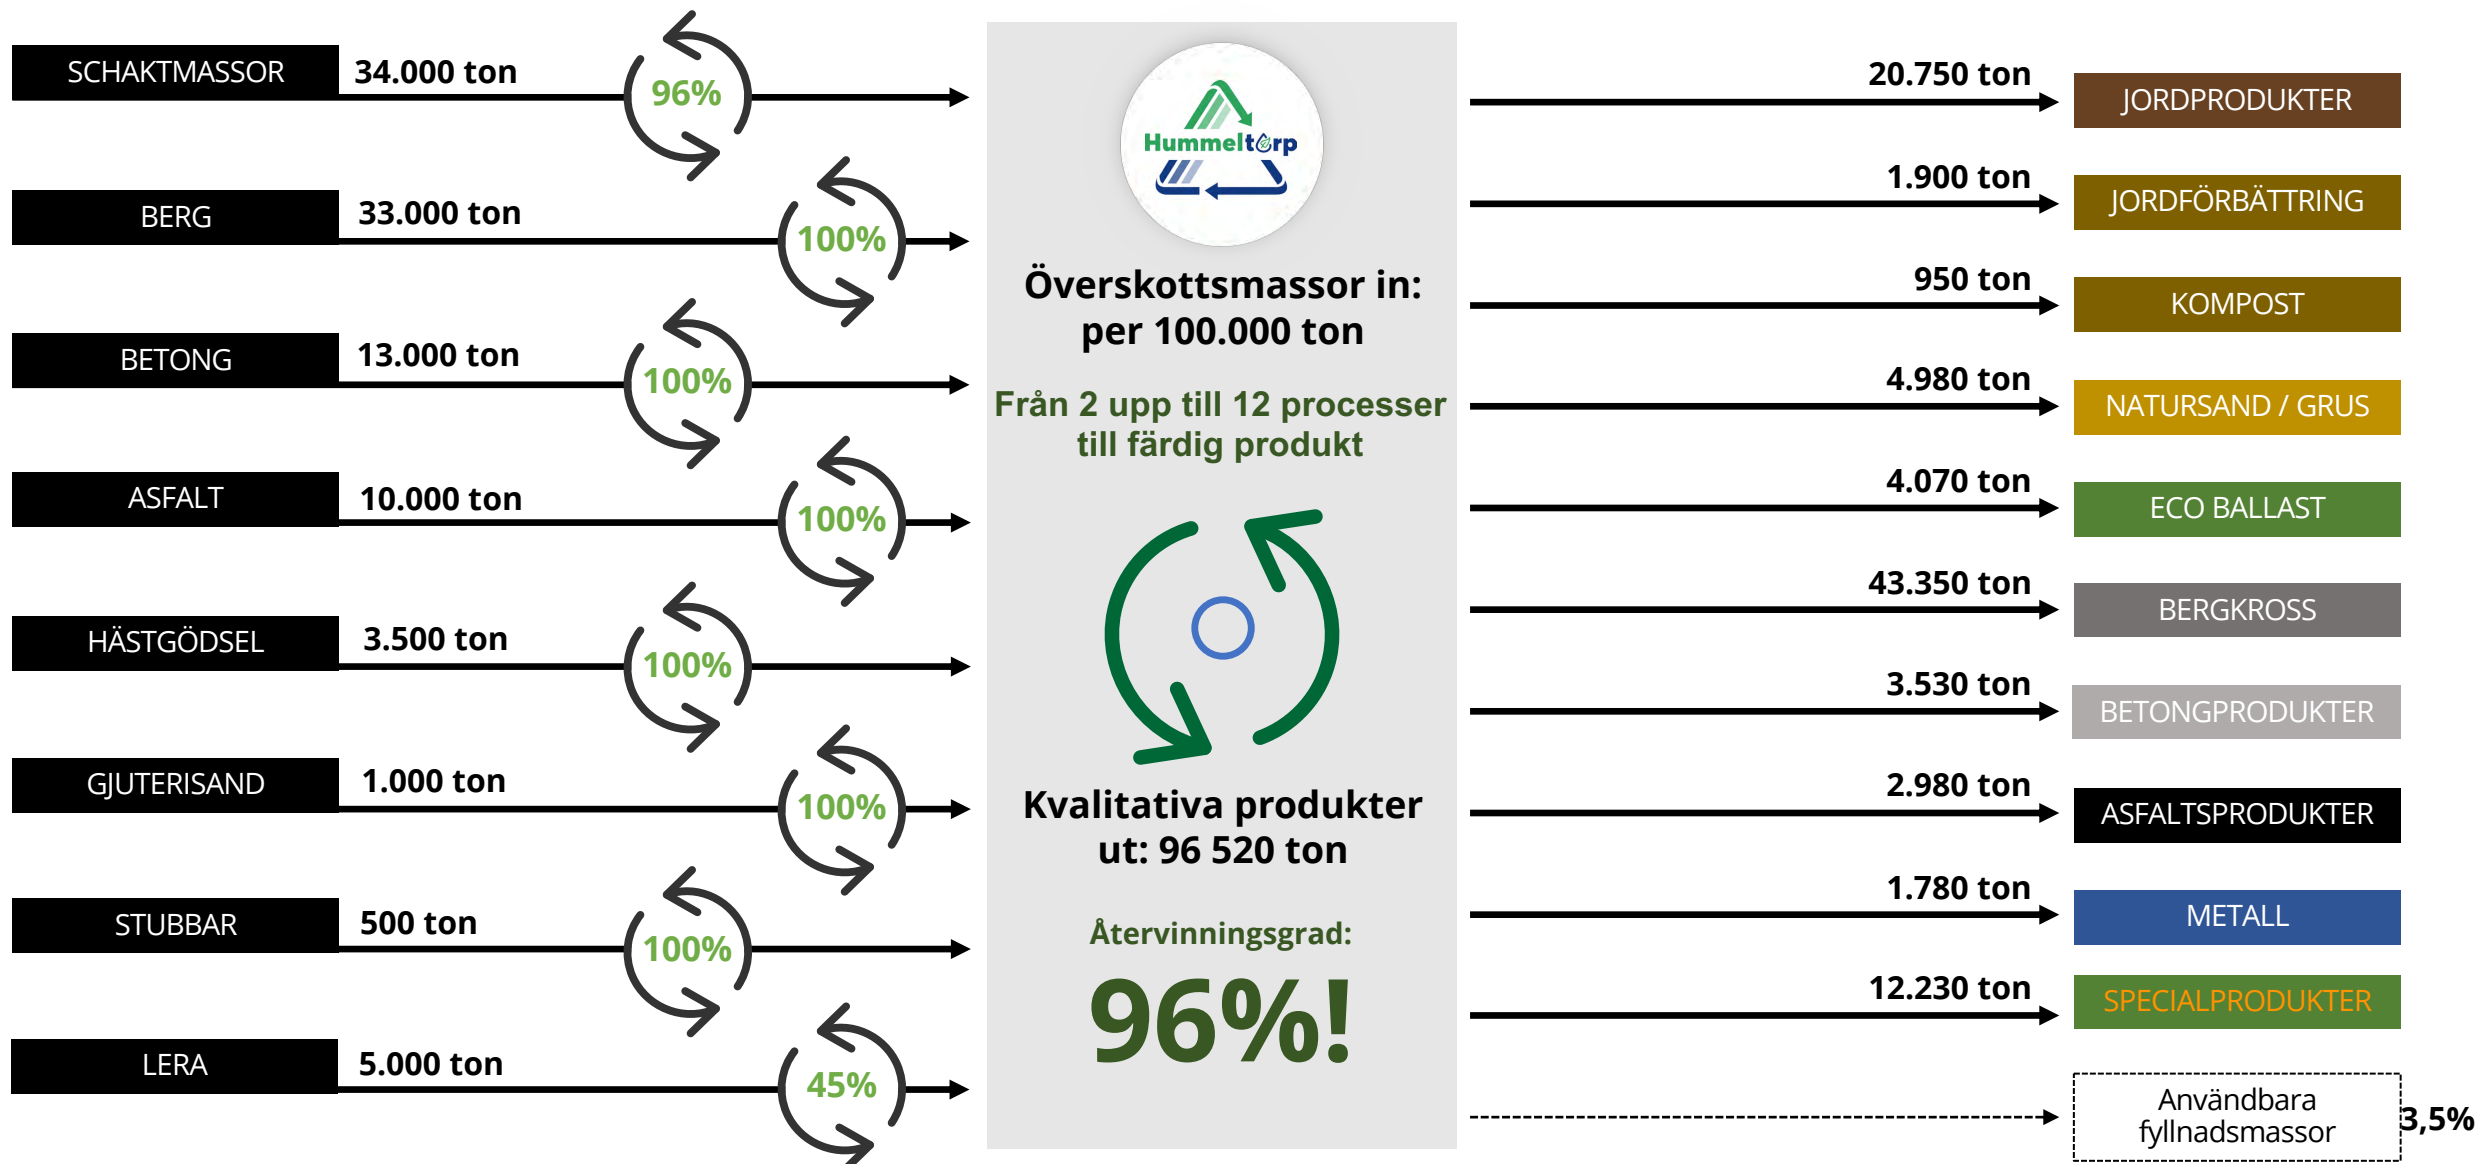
SCHAKTMASSOR 34.000 ton 96%

BERG 33.000 ton 100%

BETONG 13.000 ton 100%

ASFALT 10.000 ton 100%

HÄSTGÖDSEL 3.500 ton 100%

GJUTERISAND 1.000 ton 100%

STUBBAR 500 ton 100%

LERA 5.000 ton 45%

Hummeltorp

Överskottsmassor in: per 100.000 ton

Från 2 upp till 12 processer till färdig produkt

Kvalitativa produkter ut: 96 520 ton

Återvinningsgrad:

96%!

20.750 ton JORDPRODUKTER

1.900 ton JORDFÖRBÄTTRING

950 ton KOMPOST

4.980 ton NATURSAND / GRUS

4.070 ton ECO BALLAST

43.350 ton BERGKROSS

3.530 ton BETONGPRODUKTER

2.980 ton ASFALTSPRODUKTER

1.780 ton METALL

12.230 ton SPECIALPRODUKTER

Användbara fyllnadsmassor 3,5%